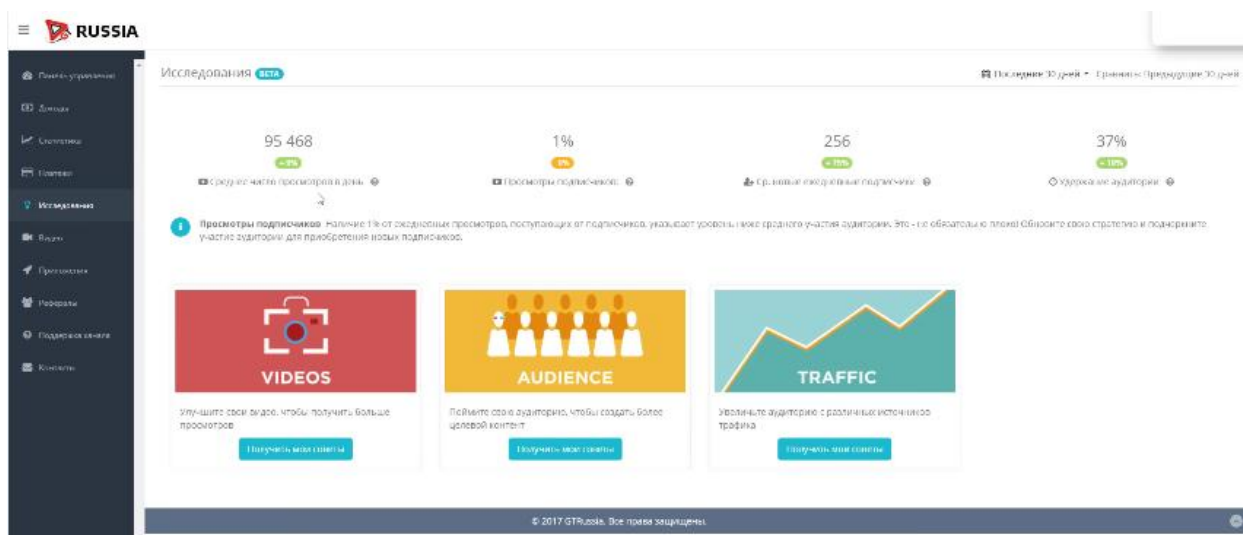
RUSSIA

Панель управления
Доходы
Статистика
Платежи
Исследования
Видео
Продвижение
Рефералы
Поддержка канала
Контакты

Исследования BETA

Последние 30 дней ▾ Сравнить: Предыдущие 30 дней

95 468
+9%
Среднее число просмотров в день

1%
0%
Просмотры подписчиков

256
+75%
Ср. новые ежедневные подписчики

37%
+10%
Удержание аудитории

Просмотры подписчиков Наличие 1% от ежедневных просмотров, поступающих от подписчиков, указывает уровень ниже среднего участия аудитории. Это - не обязательно плохо! Обновите свою стратегию и подчеркните участие аудитории для приобретения новых подписчиков.

VIDEOS
Улучшите свои видео, чтобы получить больше просмотров
Получить мои советы

AUDIENCE
Поймите свою аудиторию, чтобы создать более целевой контент
Получить мои советы

TRAFFIC
Увеличьте аудиторию с различных источников трафика
Получить мои советы

© 2017 GTRussia. Все права защищены.